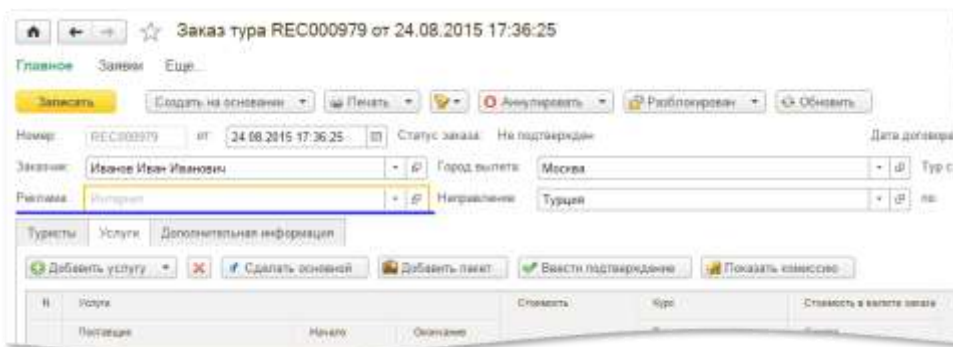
Заказ тура REC000979 от 24.08.2015 17:36:25

Главное Заявки Еще...

Записать Создать на основании Печать Аннулировать Разблокировать Обновить

Номер: REC000979 от: 24.08.2015 17:36:25 Статус заказа: Не подтвержден Дата договора

Заказчик: Иванов Иван Иванович Город вылета: Москва Тур с

Реклама: Интернет Направление: Турция по

Туристы Услуги Дополнительная информация

Добавить услугу Сделать основной Добавить пакет Ввести подтверждение Показать комиссию

N Услуга Стоимость Курс Стоимость в валюте заказа

Поставщик Начало Окончание